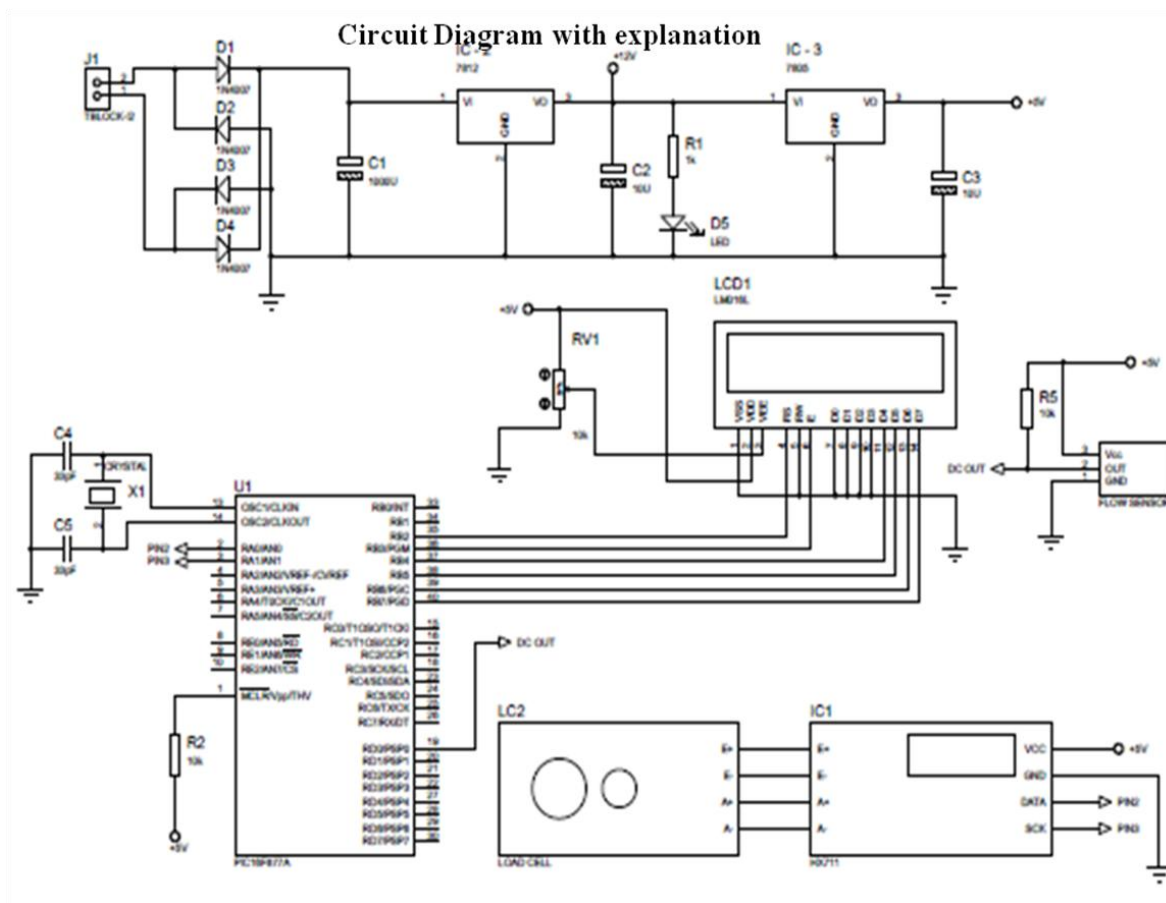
Circuit Diagram with explanation

J1
TBLOCK-I2
D1
1N4007
D2
1N4007
D3
1N4007
D4
1N4007
C1
1000U
IC - 2
7812
VI
VO
GND
+12V
C2
10U
R1
1k
D5
LED
IC - 3
7805
VI
VO
GND
C3
10U
+5V

LCD1
LM016L
+5V
RV1
10k
VSS
VDD
VEE
RS
RW
E
D0
D1
D2
D3
D4
D5
D6
D7

R5
10k
+5V
Vcc
OUT
GND
DC OUT
FLOW SENSOR

C4
30pF
CRYSTAL
X1
C5
30pF
U1
OSC1/CLKIN
OSC2/CLKOUT
PIN2
PIN3
RA0/AN0
RA1/AN1
RA2/AN2/VREF-/CVREF
RA3/AN3/VREF+
RA4/T0CKI/C1OUT
RA5/AN4/SS/C2OUT
RE0/AN5/RD
RE1/AN6/WR
RE2/AN7/CS
MCLR/Vpp/THV
RB0/INT
RB1
RB2
RB3/PGM
RB4
RB5
RB6/PGC
RB7/PGD
RC0/T1OSO/T1CKI
RC1/T1OSI/CCP2
RC2/CCP1
RC3/SCK/SCL
RC4/SDI/SDA
RC5/SDO
RC6/TX/CK
RC7/RX/DT
RD0/PSP0
RD1/PSP1
RD2/PSP2
RD3/PSP3
RD4/PSP4
RD5/PSP5
RD6/PSP6
RD7/PSP7
PIC16F877A
DC OUT
R2
10k
+5V

LC2
E+
E-
A+
A-
LOAD CELL
IC1
E+
E-
A+
A-
VCC
GND
DATA
SCK
+5V
PIN2
PIN3
HX711